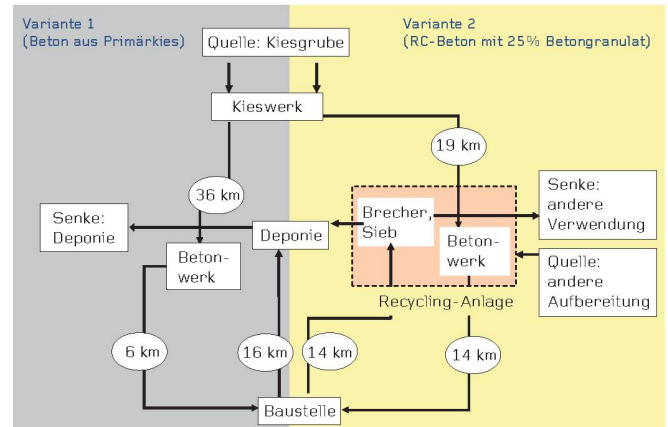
Variante 1
(Beton aus Primärkies)

Variante 2
(RC-Beton mit 25% Betongranulat)

Quelle: Kiesgrube

Kieswerk

19 km

36 km

Senke: Deponie

Deponie

Brecher, Sieb

Beton-werk

Senke: andere Verwendung

Quelle: andere Aufbereitung

Beton-werk

Recycling-Anlage

6 km

16 km

14 km

14 km

Baustelle